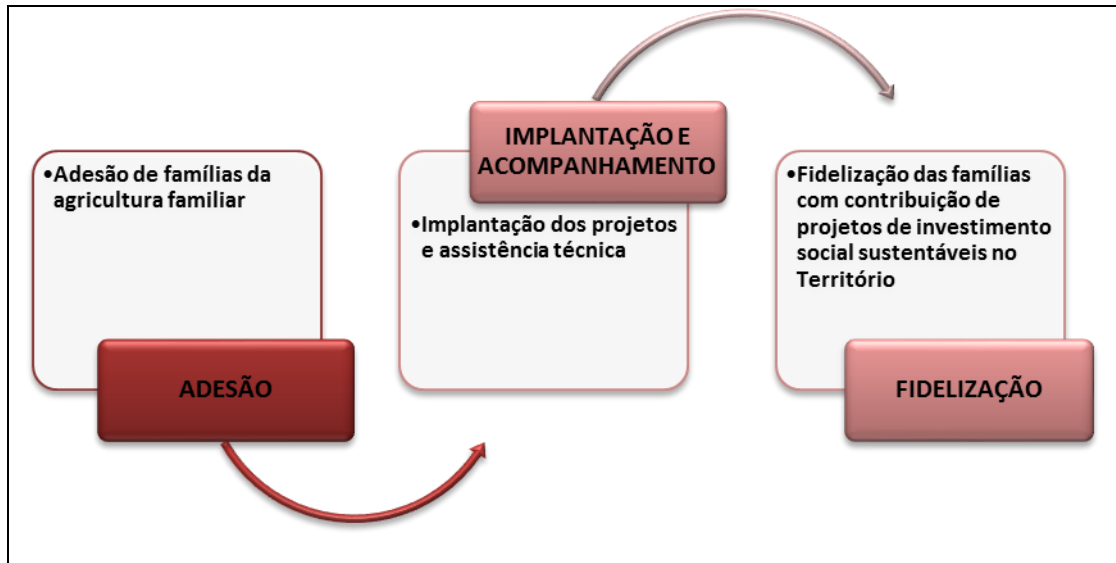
•Adesão de famílias da agricultura familiar

ADESÃO

IMPLANTAÇÃO E ACOMPANHAMENTO

•Implantação dos projetos e assistência técnica

•Fidelização das famílias com contribuição de projetos de investimento social sustentáveis no Território

FIDELIZAÇÃO